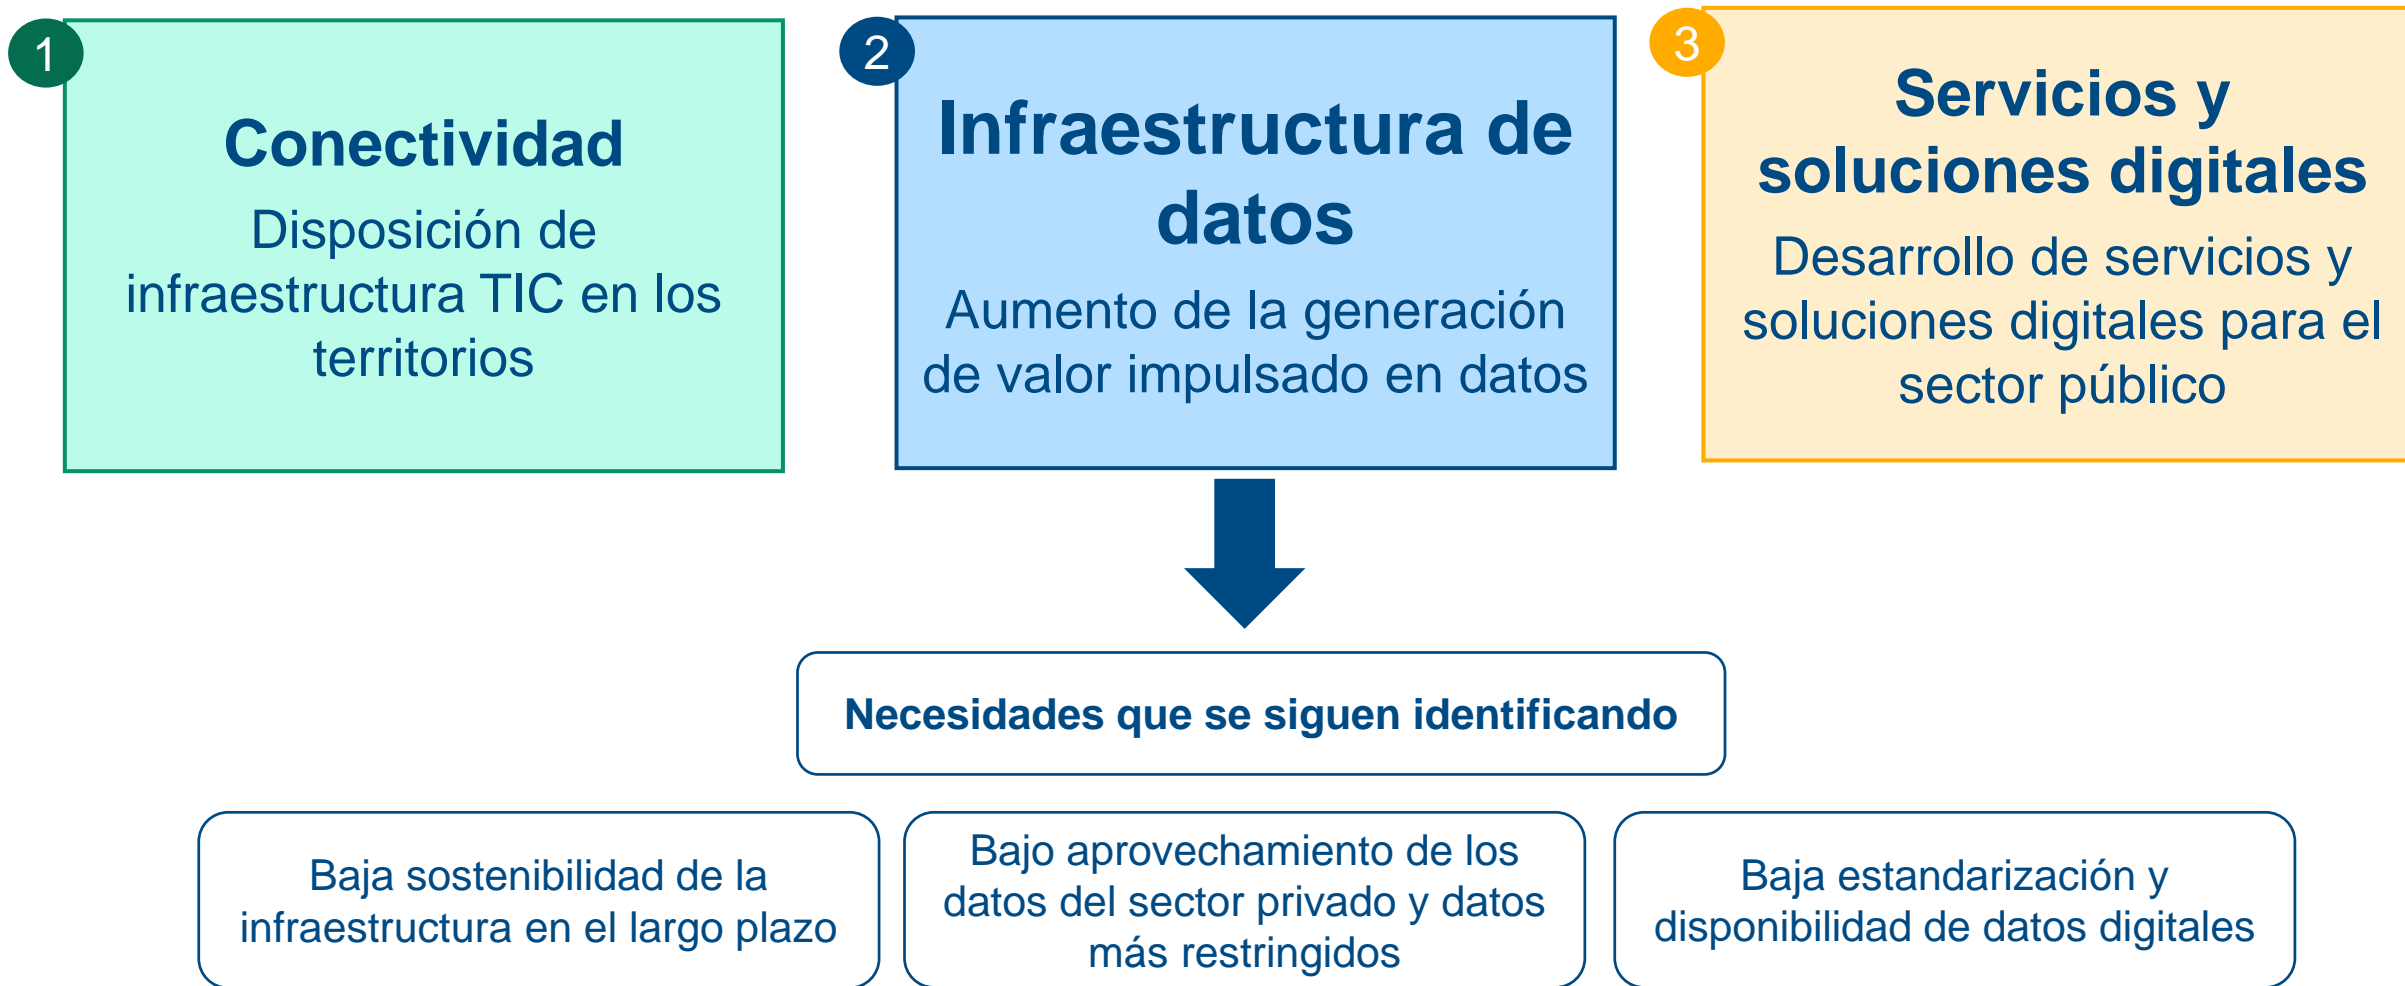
1

Conectividad

Disposición de infraestructura TIC en los territorios

2

Infraestructura de datos

Aumento de la generación de valor impulsado en datos

3

Servicios y soluciones digitales

Desarrollo de servicios y soluciones digitales para el sector público

Necesidades que se siguen identificando

Baja sostenibilidad de la infraestructura en el largo plazo

Bajo aprovechamiento de los datos del sector privado y datos más restringidos

Baja estandarización y disponibilidad de datos digitales